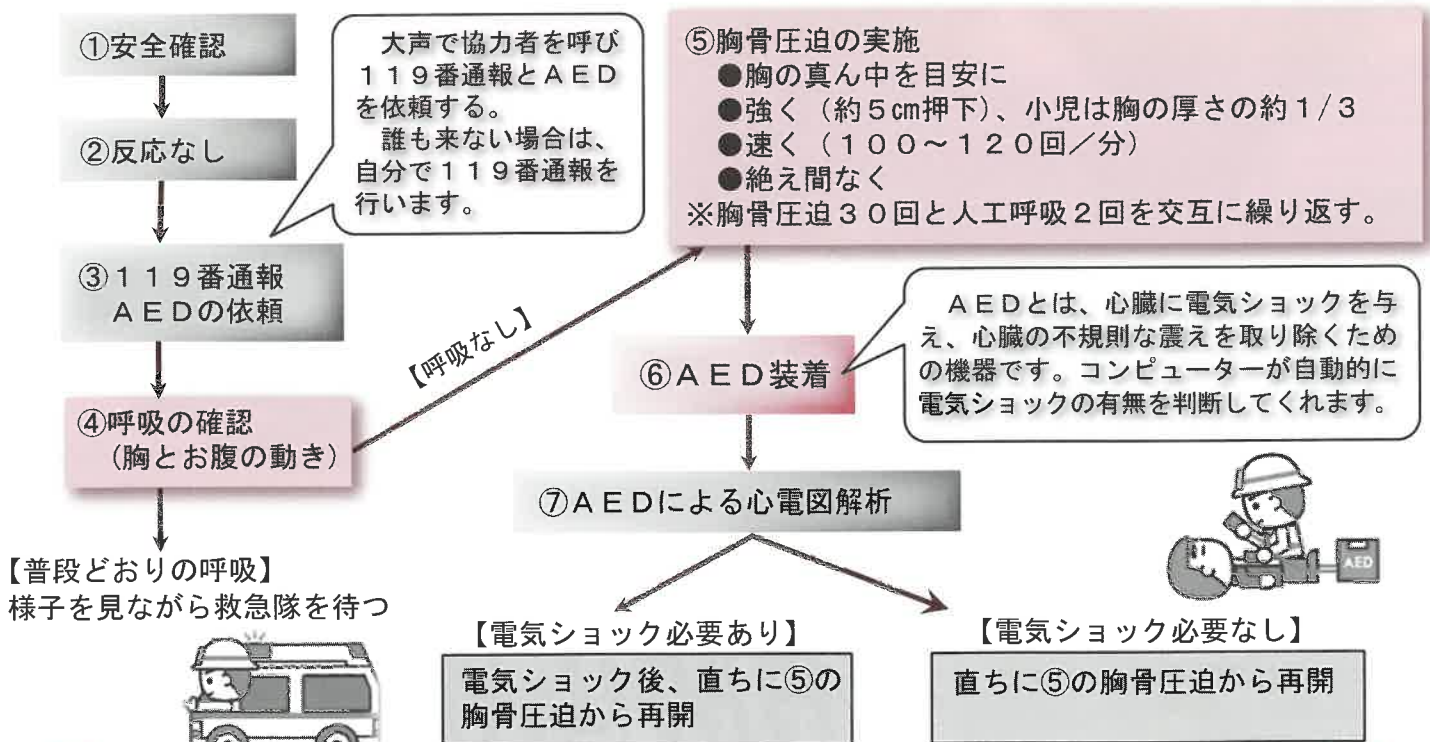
①安全確認

②反応なし

③119番通報
AEDの依頼

④呼吸の確認
（胸とお腹の動き）

【普段どおりの呼吸】
様子を見ながら救急隊を待つ

大声で協力者を呼び119番通報とAEDを依頼する。
誰も来ない場合は、自分で119番通報を行います。

【呼吸なし】

⑤胸骨圧迫の実施
●胸の真ん中を目安に
●強く（約5cm押下）、小児は胸の厚さの約1/3
●速く（100～120回／分）
●絶え間なく
※胸骨圧迫30回と人工呼吸2回を交互に繰り返す。

⑥AED装着

AEDとは、心臓に電気ショックを与え、心臓の不規則な震えを取り除くための機器です。コンピューターが自動的に電気ショックの有無を判断してくれます。

⑦AEDによる心電図解析

AED

【電気ショック必要あり】
電気ショック後、直ちに⑤の胸骨圧迫から再開

【電気ショック必要なし】
直ちに⑤の胸骨圧迫から再開